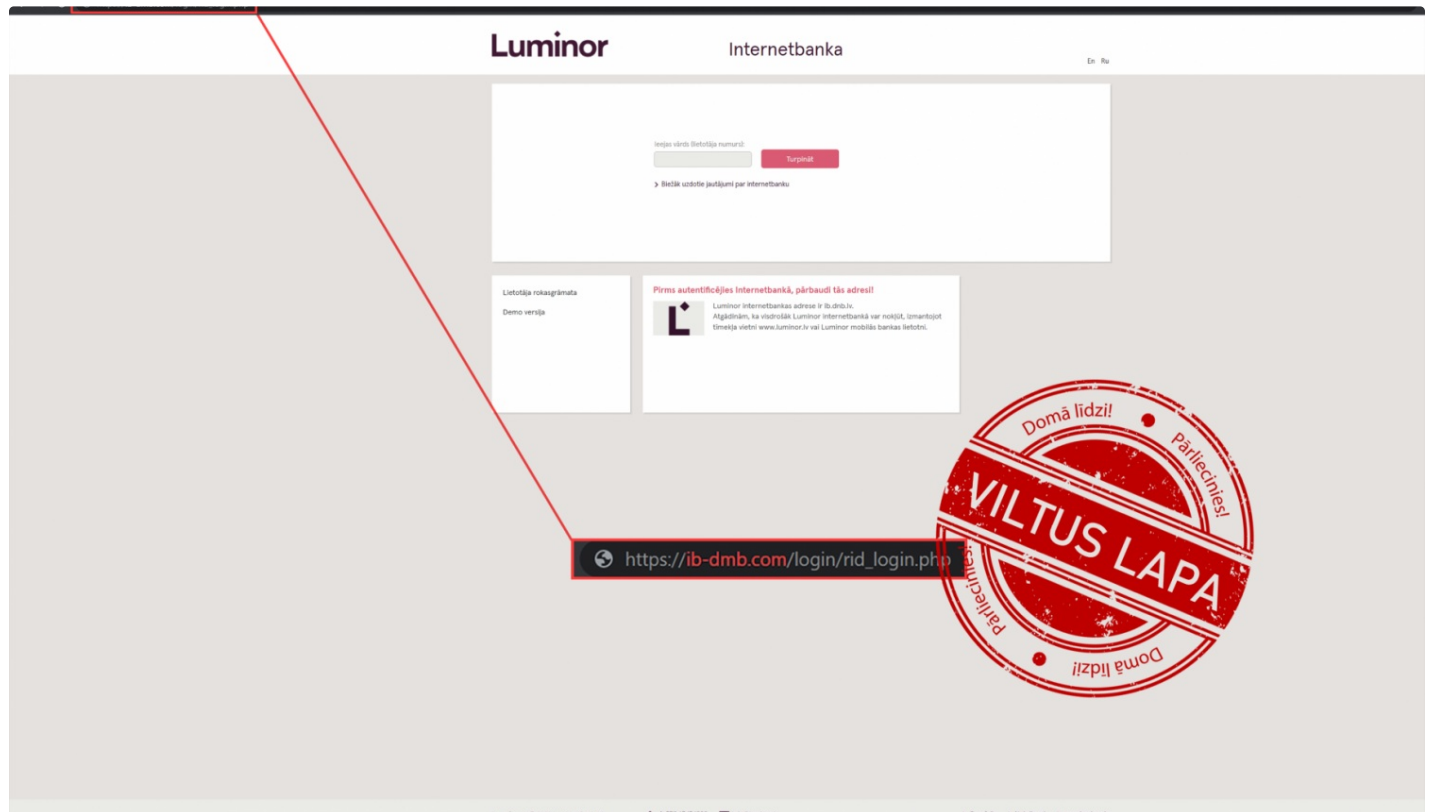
Luminor

Internetbanka

En Ru

Ieejas vārds (lietotāja numurs):

Turpināt

Biežāk uzdotie jautājumi par internetbanku

Lietotāja rokasgrāmata

Demo versija

Pirms autentificējies Internetbankā, pārbaudi tās adresi!

Luminor internetbankas adrese ir ib.dnb.lv.
Atgādinām, ka visdrošāk Luminor internetbankā var nokļūt, izmantojot tīmekļa vietni www.luminor.lv vai Luminor mobilās bankas lietotni.

https://ib-dmb.com/login/rid_login.php

Domā līdzi! Pārliecinies! VILTUS LAPA Domā līdzi! Pārliecinies!